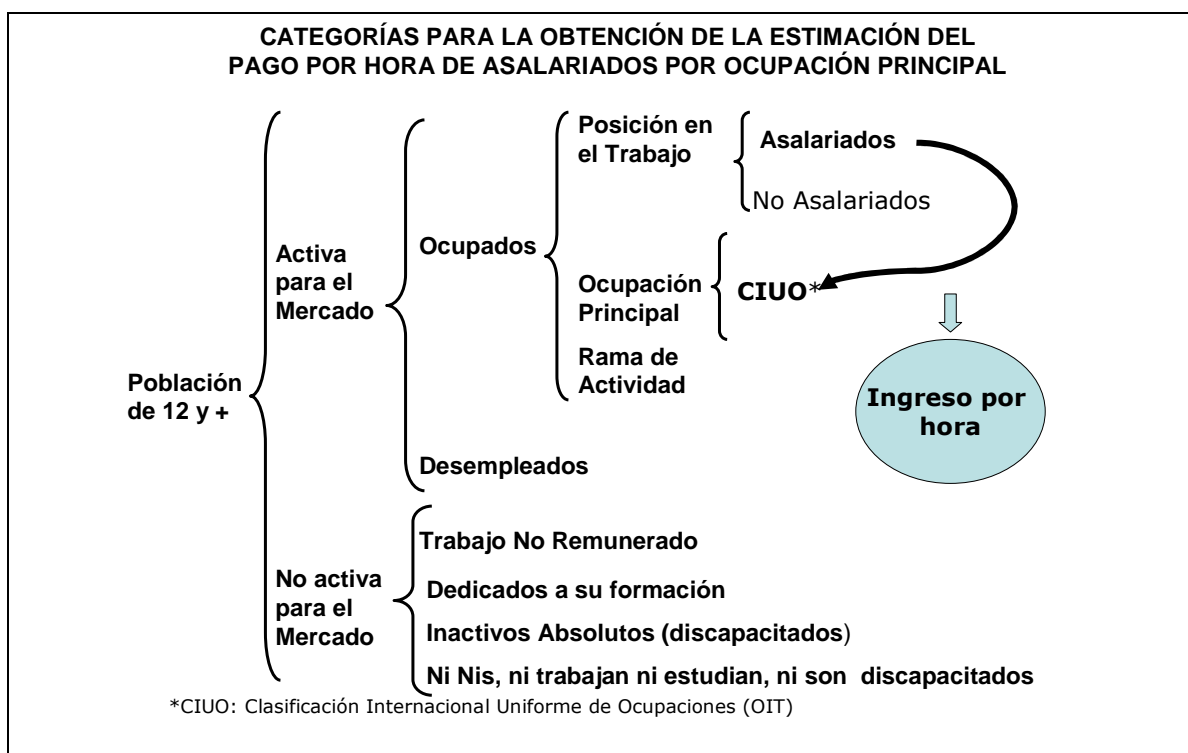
CATEGORÍAS PARA LA OBTENCIÓN DE LA ESTIMACIÓN DEL PAGO POR HORA DE ASALARIADOS POR OCUPACIÓN PRINCIPAL

Población de 12 y +

Activa para el Mercado

Ocupados

Posición en el Trabajo

Asalariados

No Asalariados

Ocupación Principal

CIUO*

Rama de Actividad

Ingreso por hora

Desempleados

No activa para el Mercado

Trabajo No Remunerado

Dedicados a su formación

Inactivos Absolutos (discapacitados)

Ni Nis, ni trabajan ni estudian, ni son discapacitados

*CIUO: Clasificación Internacional Uniforme de Ocupaciones (OIT)